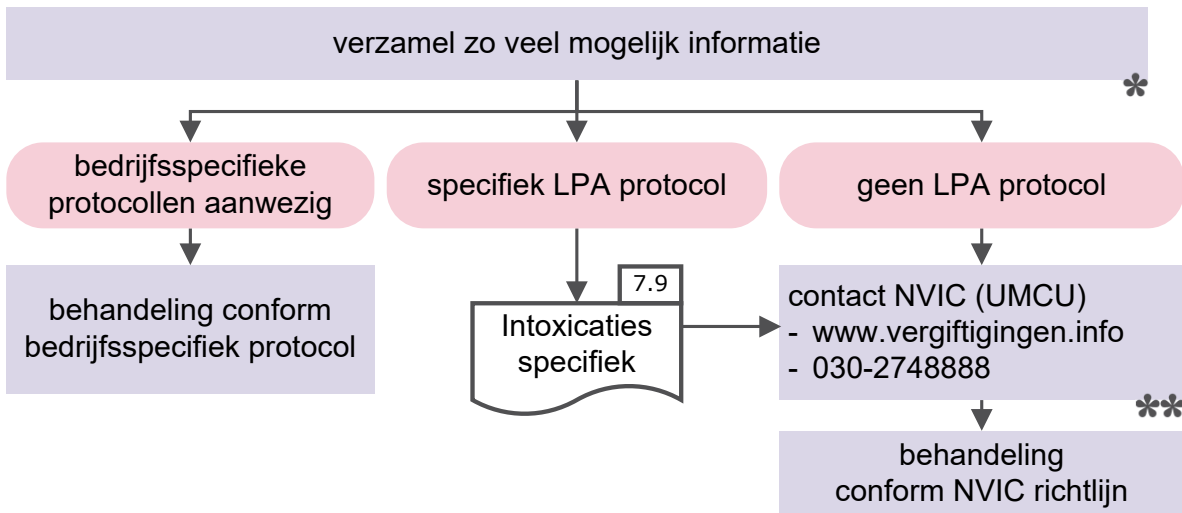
verzamel zo veel mogelijk informatie

*

bedrijfsspecifieke protocollen aanwezig

specifiek LPA protocol

geen LPA protocol

behandeling conform bedrijfsspecifiek protocol

7.9

Intoxicaties specifiek

contact NVIC (UMCU)
- www.vergiftigingen.info
- 030-2748888

**

behandeling conform NVIC richtlijn